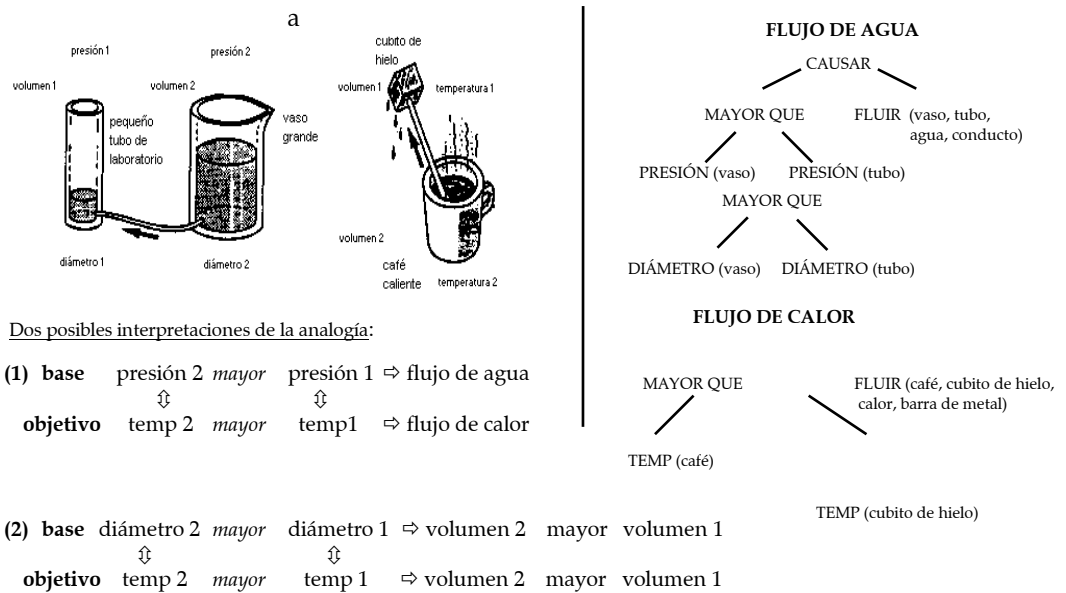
a

presión 1
presión 2
volumen 1
volumen 2
pequeño tubo de laboratorio
vaso grande
diámetro 1
diámetro 2

cubito de hielo
volumen 1
temperatura 1
volumen 2
café caliente
temperatura 2

Dos posibles interpretaciones de la analogía:

(1) **base** presión 2 *mayor* presión 1 ⇨ flujo de agua
⇳ ⇳
**objetivo** temp 2 *mayor* temp1 ⇨ flujo de calor

(2) **base** diámetro 2 *mayor* diámetro 1 ⇨ volumen 2 mayor volumen 1
⇳ ⇳
**objetivo** temp 2 *mayor* temp 1 ⇨ volumen 2 mayor volumen 1

**FLUJO DE AGUA**

CAUSAR
MAYOR QUE
FLUIR (vaso, tubo, agua, conducto)
PRESIÓN (vaso)
PRESIÓN (tubo)
MAYOR QUE
DIÁMETRO (vaso)
DIÁMETRO (tubo)

**FLUJO DE CALOR**

MAYOR QUE
FLUIR (café, cubito de hielo, calor, barra de metal)
TEMP (café)
TEMP (cubito de hielo)